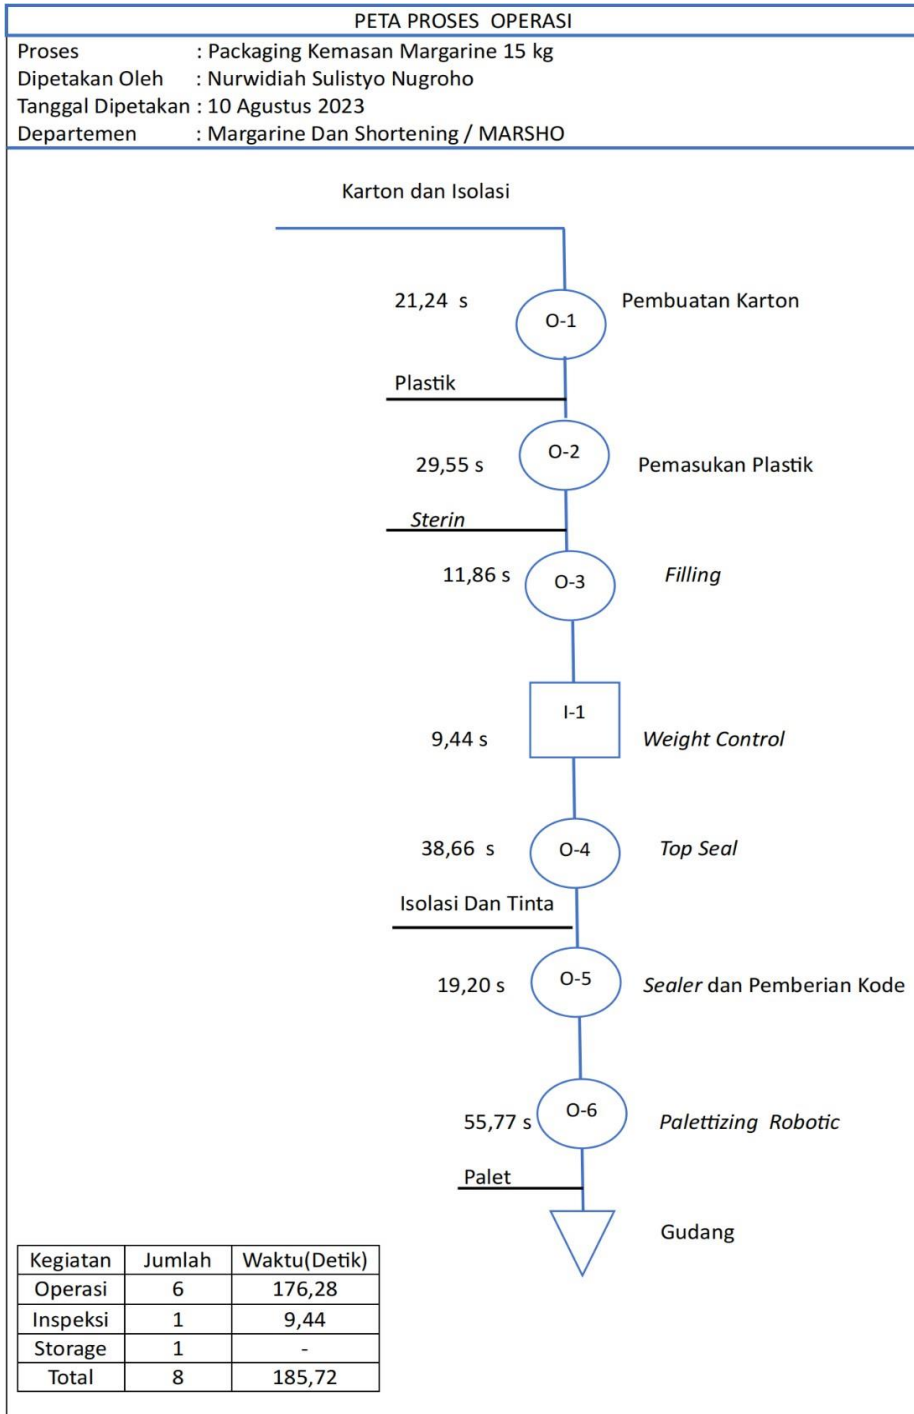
PETA PROSES OPERASI

Proses : Packaging Kemasan Margarine 15 kg
Dipetakan Oleh : Nurwidiah Sulistyo Nugroho
Tanggal Dipetakan : 10 Agustus 2023
Departemen : Margarine Dan Shortening / MARSHO

Karton dan Isolasi

21,24 s O-1 Pembuatan Karton

Plastik

29,55 s O-2 Pemasukan Plastik

Sterin

11,86 s O-3 Filling

I-1
9,44 s Weight Control

38,66 s O-4 Top Seal

Isolasi Dan Tinta

19,20 s O-5 Sealer dan Pemberian Kode

55,77 s O-6 Palettizing Robotic

Palet

Gudang

| Kegiatan | Jumlah | Waktu(Detik) |
|---|---|---|
| Operasi | 6 | 176,28 |
| Inspeksi | 1 | 9,44 |
| Storage | 1 | - |
| Total | 8 | 185,72 |